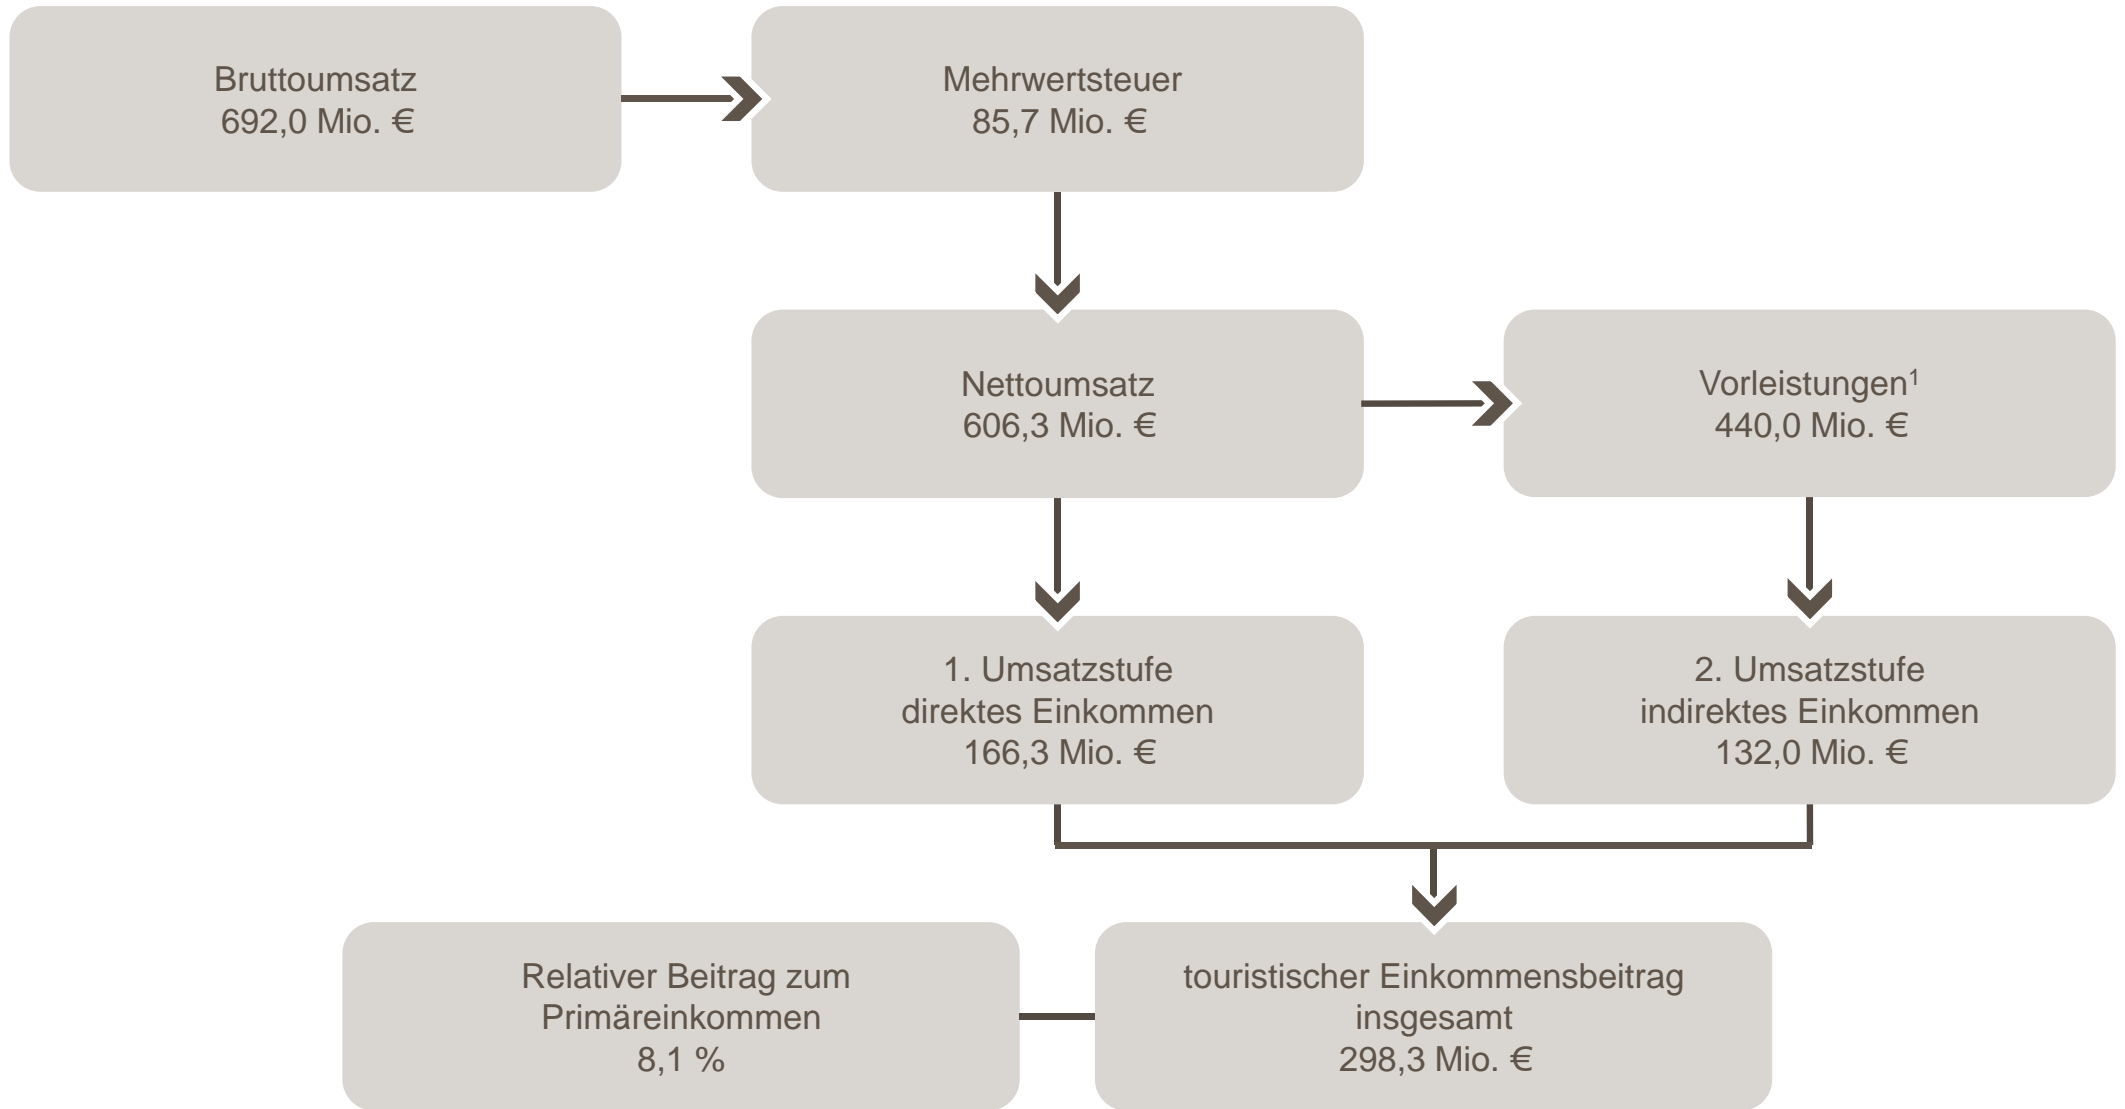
Bruttoumsatz
692,0 Mio. €

Mehrwertsteuer
85,7 Mio. €

Nettoumsatz
606,3 Mio. €

Vorleistungen$^1$
440,0 Mio. €

1. Umsatzstufe
direktes Einkommen
166,3 Mio. €

2. Umsatzstufe
indirektes Einkommen
132,0 Mio. €

Relativer Beitrag zum
Primäreinkommen
8,1 %

touristischer Einkommensbeitrag
insgesamt
298,3 Mio. €